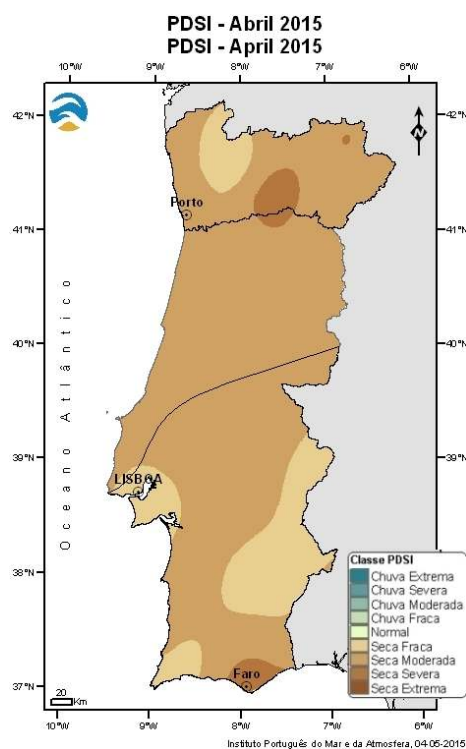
PDSI - Abril 2015
PDSI - April 2015

10°W 9°W 8°W 7°W 6°W

42°N
41°N
40°N
39°N
38°N
37°N

N

Porto

Oceano Atlântico

LISBOA

Faro

20 Km

Classe PDSI
Chuva Extrema
Chuva Severa
Chuva Moderada
Chuva Fraca
Normal
Seca Fraca
Seca Moderada
Seca Severa
Seca Extrema

Instituto Português do Mar e da Atmosfera, 04-05-2015